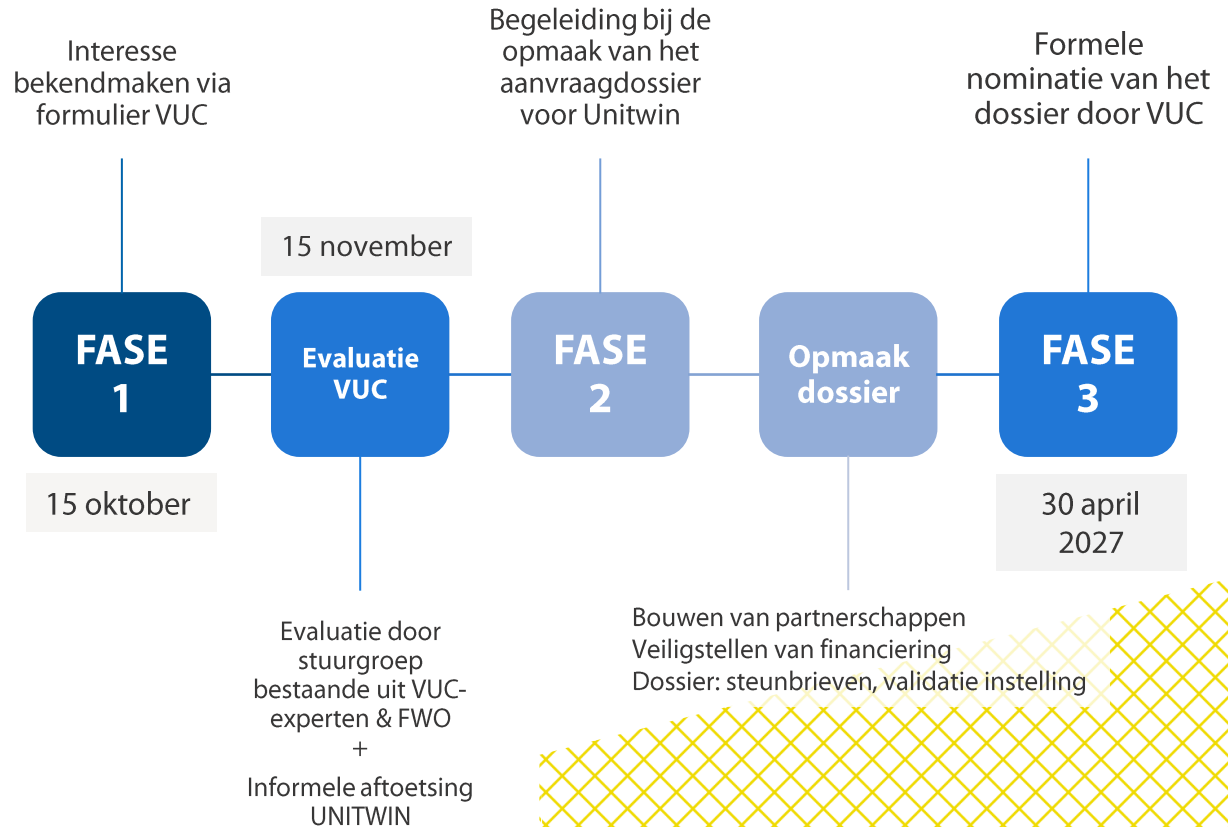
Interesse bekendmaken via formulier VUC

Begeleiding bij de opmaak van het aanvraagdossier voor Unitwin

Formele nominatie van het dossier door VUC

15 november

FASE 1

Evaluatie VUC

FASE 2

Opmaak dossier

FASE 3

15 oktober

30 april 2027

Evaluatie door stuurgroep bestaande uit VUC-experten & FWO
+
Informele aftoetsing UNITWIN

Bouwen van partnerschappen
Veiligstellen van financiering
Dossier: steunbrieven, validatie instelling